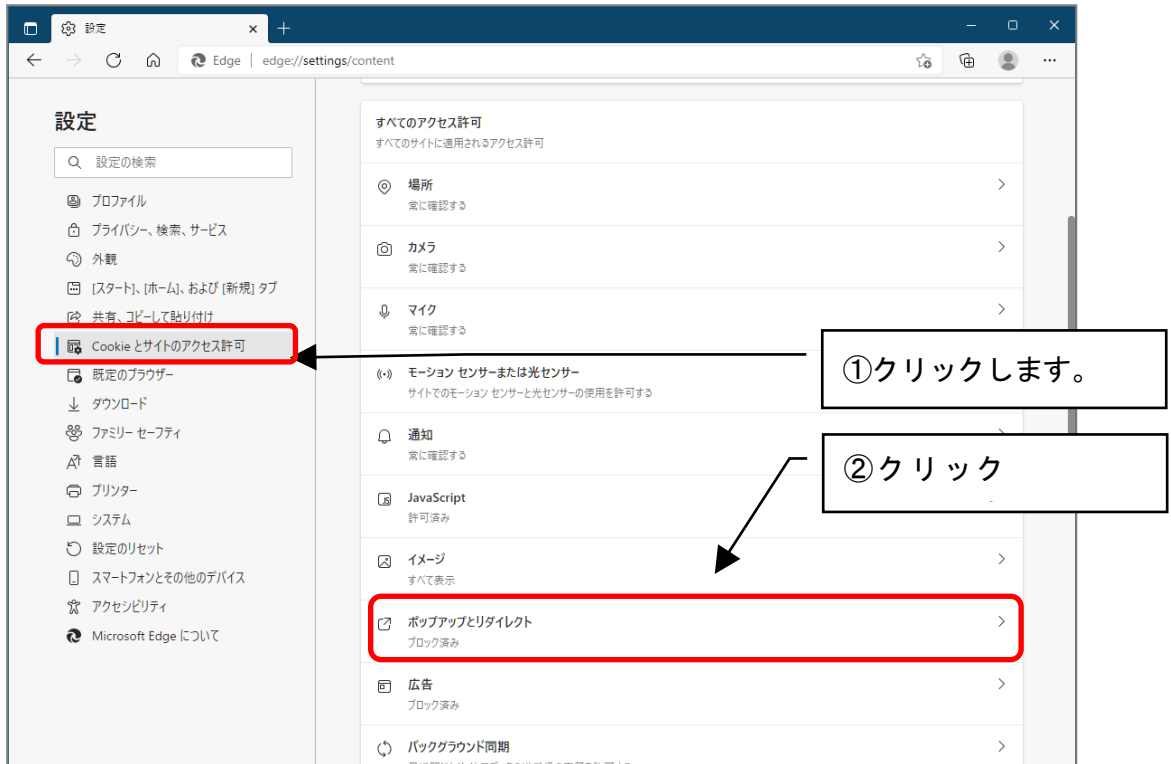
設定

Edge | edge://settings/content

設定

設定の検索

プロファイル
プライバシー、検索、サービス
外観
[スタート]、[ホーム]、および [新規] タブ
共有、コピーして貼り付け
Cookie とサイトのアクセス許可
既定のブラウザー
ダウンロード
ファミリー セーフティ
言語
プリンター
システム
設定のリセット
スマートフォンとその他のデバイス
アクセシビリティ
Microsoft Edge について

すべてのアクセス許可
すべてのサイトに適用されるアクセス許可

場所
常に確認する

カメラ
常に確認する

マイク
常に確認する

モーション センサーまたは光センサー
サイトでのモーション センサーと光センサーの使用を許可する

通知
常に確認する

JavaScript
許可済み

イメージ
すべて表示

ポップアップとリダイレクト
ブロック済み

広告
ブロック済み

バックグラウンド同期

①クリックします。

②クリック